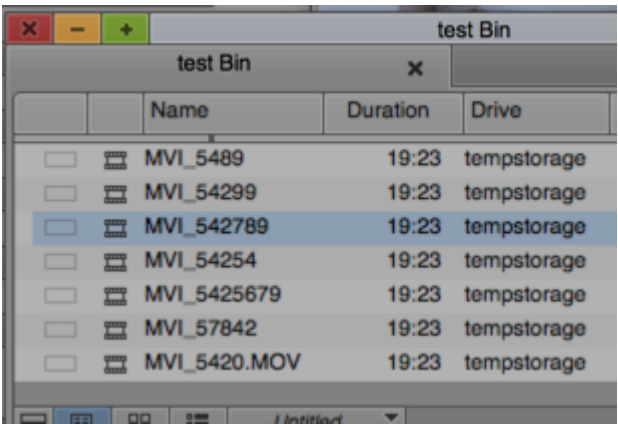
test Bin

test Bin ×

| | | Name | Duration | Drive |
|---|---|---|---|---|
| | | MVI_5489 | 19:23 | tempstorage |
| | | MVI_54299 | 19:23 | tempstorage |
| | | MVI_542789 | 19:23 | tempstorage |
| | | MVI_54254 | 19:23 | tempstorage |
| | | MVI_5425679 | 19:23 | tempstorage |
| | | MVI_57842 | 19:23 | tempstorage |
| | | MVI_5420.MOV | 19:23 | tempstorage |

Untitled